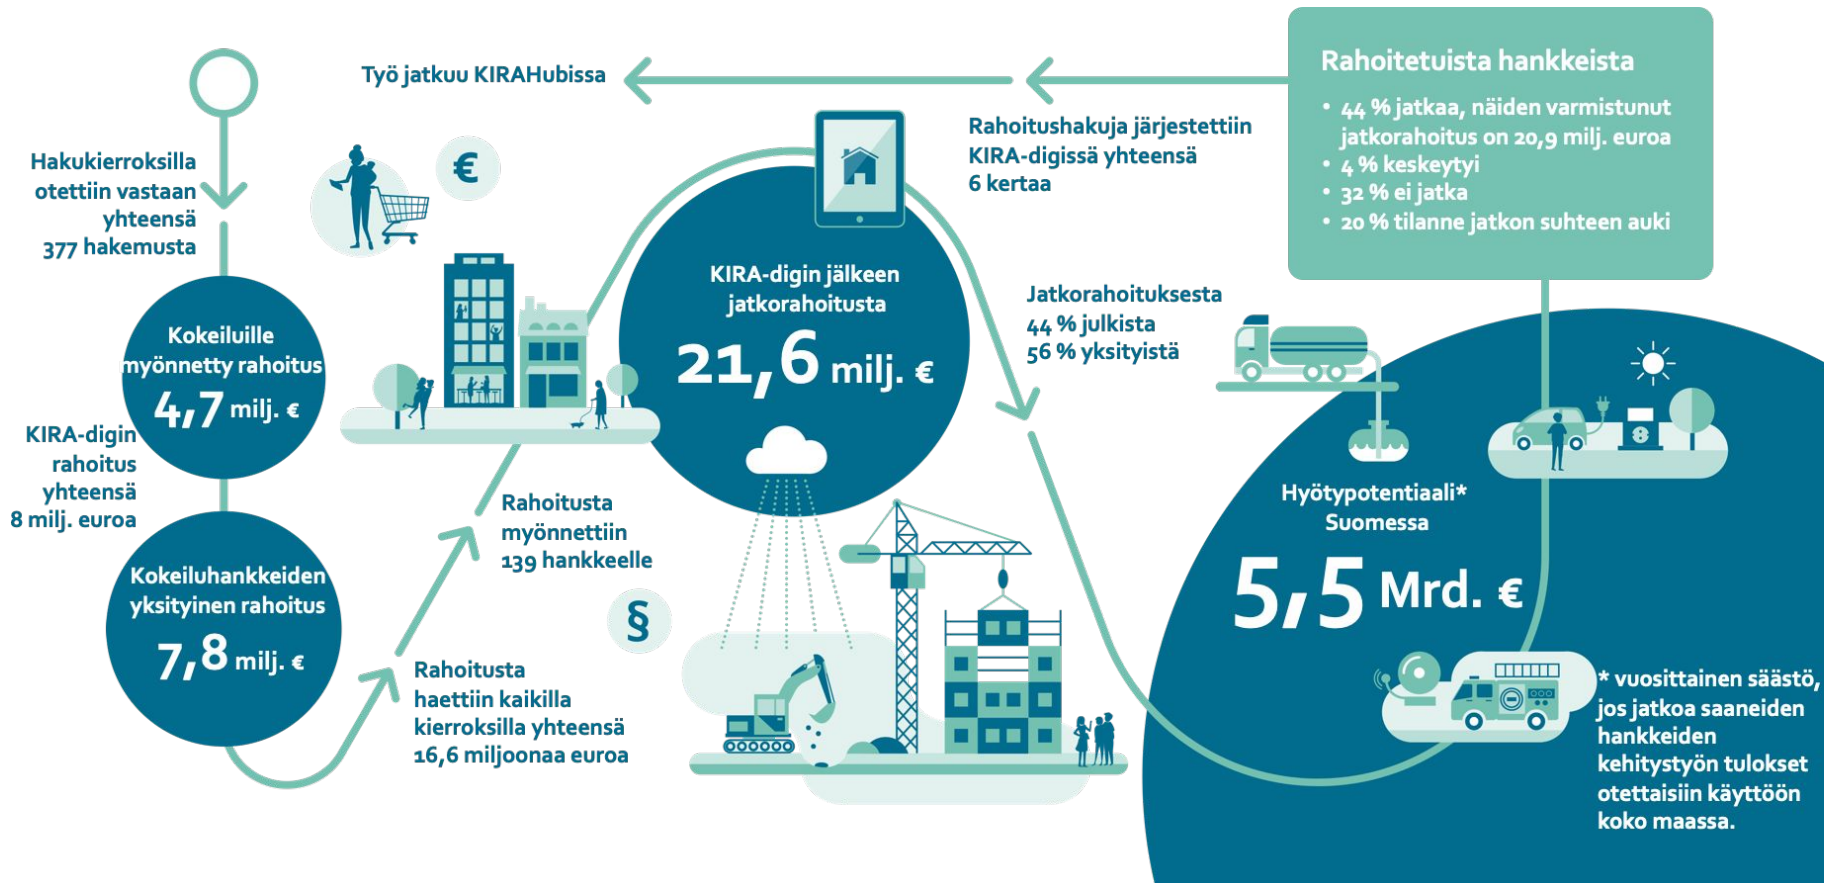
Työ jatkuu KIRAHubissa

Rahoitetuista hankkeista
• 44 % jatkaa, näiden varmistunut jatkorahoitus on 20,9 milj. euroa
• 4 % keskeytyi
• 32 % ei jatka
• 20 % tilanne jatkon suhteen auki

Hakukierroksilla otettiin vastaan yhteensä 377 hakemusta

€

Rahoitushakuja järjestettiin KIRA-digissä yhteensä 6 kertaa

KIRA-digin jälkeen jatkorahoitusta
21,6 milj. €

Jatkorahoituksesta
44 % julkista
56 % yksityistä

Kokeiluille myönnetty rahoitus
4,7 milj. €

KIRA-digin rahoitus yhteensä 8 milj. euroa

Kokeiluhankkeiden yksityinen rahoitus
7,8 milj. €

Rahoitusta myönnettiin 139 hankkeelle

§

Rahoitusta haettiin kaikilla kierroksilla yhteensä 16,6 miljoonaa euroa

Hyötypotentiaali* Suomessa
5,5 Mrd. €

* vuosittainen säästö, jos jatkoa saaneiden hankkeiden kehitystyön tulokset otettaisiin käyttöön koko maassa.